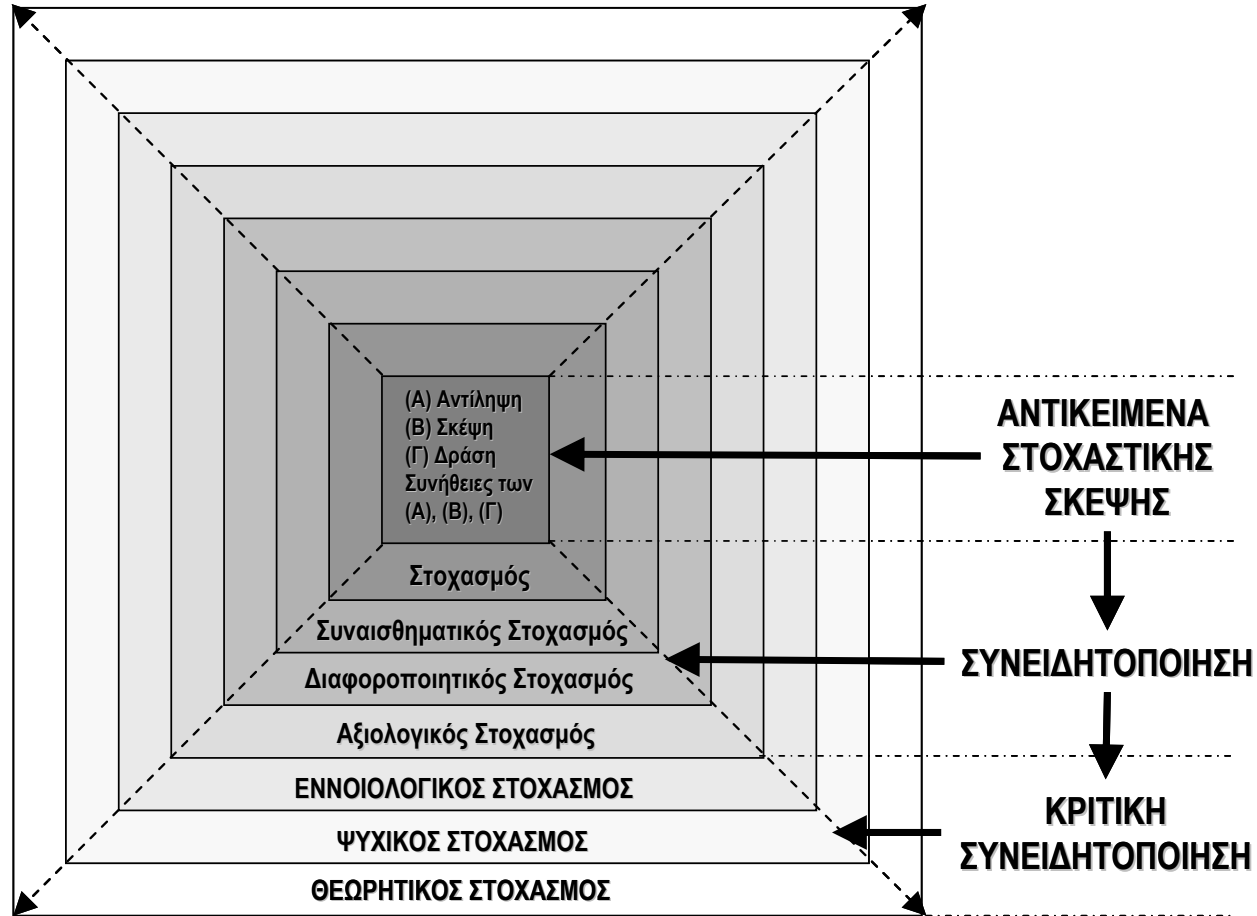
(Α) Αντίληψη
(Β) Σκέψη
(Γ) Δράση
Συνήθειες των
(Α), (Β), (Γ)

Στοχασμός

Συναισθηματικός Στοχασμός

Διαφοροποιητικός Στοχασμός

Αξιολογικός Στοχασμός

ΕΝΝΟΙΟΛΟΓΙΚΟΣ ΣΤΟΧΑΣΜΟΣ

ΨΥΧΙΚΟΣ ΣΤΟΧΑΣΜΟΣ

ΘΕΩΡΗΤΙΚΟΣ ΣΤΟΧΑΣΜΟΣ

ΑΝΤΙΚΕΙΜΕΝΑ ΣΤΟΧΑΣΤΙΚΗΣ ΣΚΕΨΗΣ

ΣΥΝΕΙΔΗΤΟΠΟΙΗΣΗ

ΚΡΙΤΙΚΗ ΣΥΝΕΙΔΗΤΟΠΟΙΗΣΗ